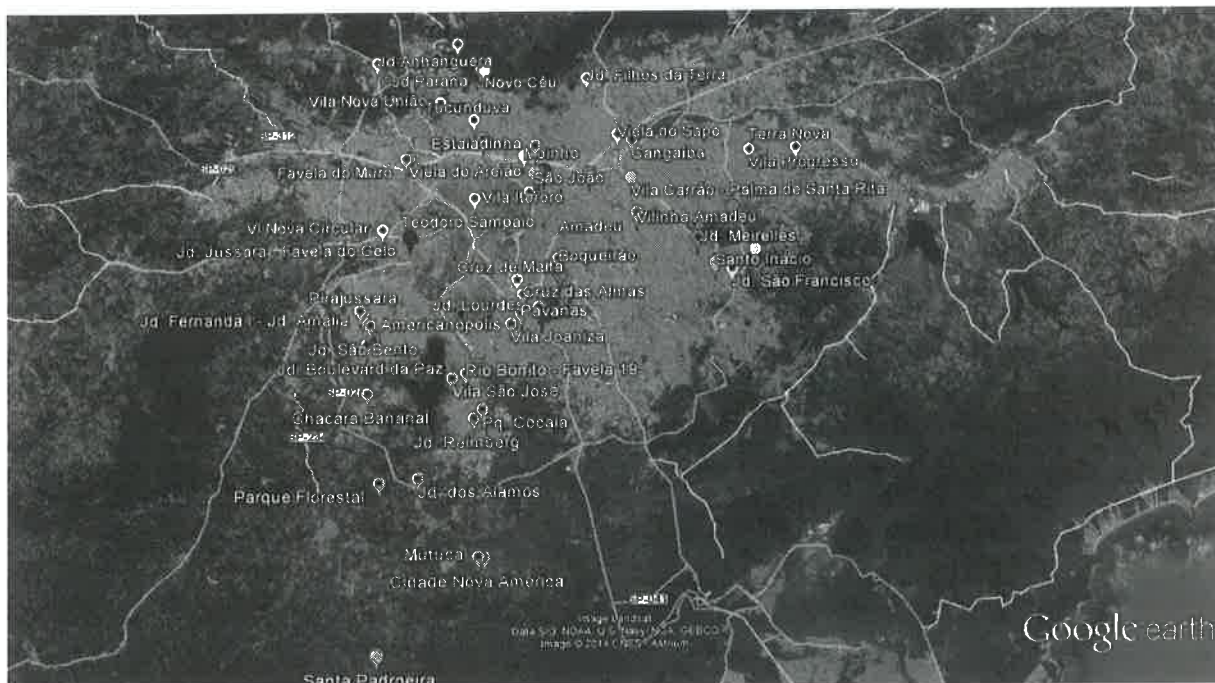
Jd. Anhanguera
Jd. Paraná
Novo Céu
Jd. Filhos da Terra
Vila Nova União
Icunduva
SP-312
Estaladinha
Ponte
Viela do Sapo
Gangaiba
Terra Nova
Vila Progresso
SP-280
Favela do Muro
Viela do Arduo
São João
Vila Carrão
Palma de Santa Rita
Vila Ifforo
Vilinha Amadeu
Teodoro Sampaio
Amadeu
Vl Nova Circular
Jd. Meirelles
Jd. Jussara
Favela do Gelo
Coqueirão
Santo Inácio
Jd. São Francisco
Cruz de Malta
Cruz das Almas
Pirajussara
Jd. Lourdes
Pavanas
Jd. Fernanda
Jd. Amália
Americanopolis
Vila Joaniza
Jd. São Bento
Jd. Boulevard da Paz
Rio Bonito
Favela 19
SP-021
Vila São José
Chácara Bananal
Pq. Cocaia
SP-234
Jd. Reimberg
Parque Florestal
Jd. dos Álamos
Mutuca
Cidade Nova América
SP-041
Image Landsat
Data SIO, NOAA, U.S. Navy, NGA, GEBCO
Image © 2014 CNES / Astrium
Santa Padroeira
Google earth